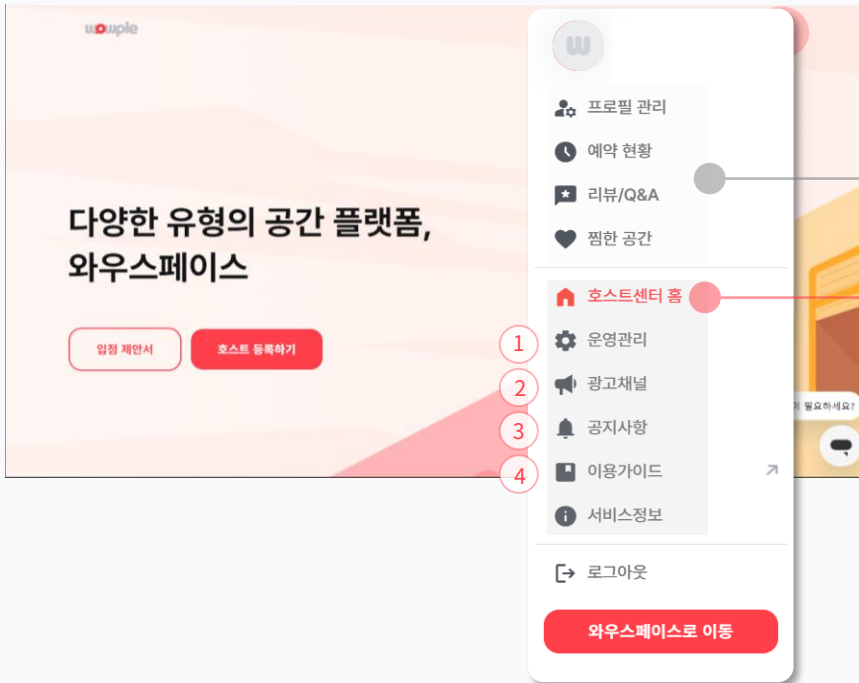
wowple

다양한 유형의 공간 플랫폼,
와우스페이스

입점 제안서

호스트 등록하기

W

프로필 관리

예약 현황

리뷰/Q&A

찜한 공간

호스트센터 홈

1 운영관리

2 광고채널

3 공지사항

4 이용가이드

서비스정보

로그아웃

와우스페이스로 이동

이 필요하세요?